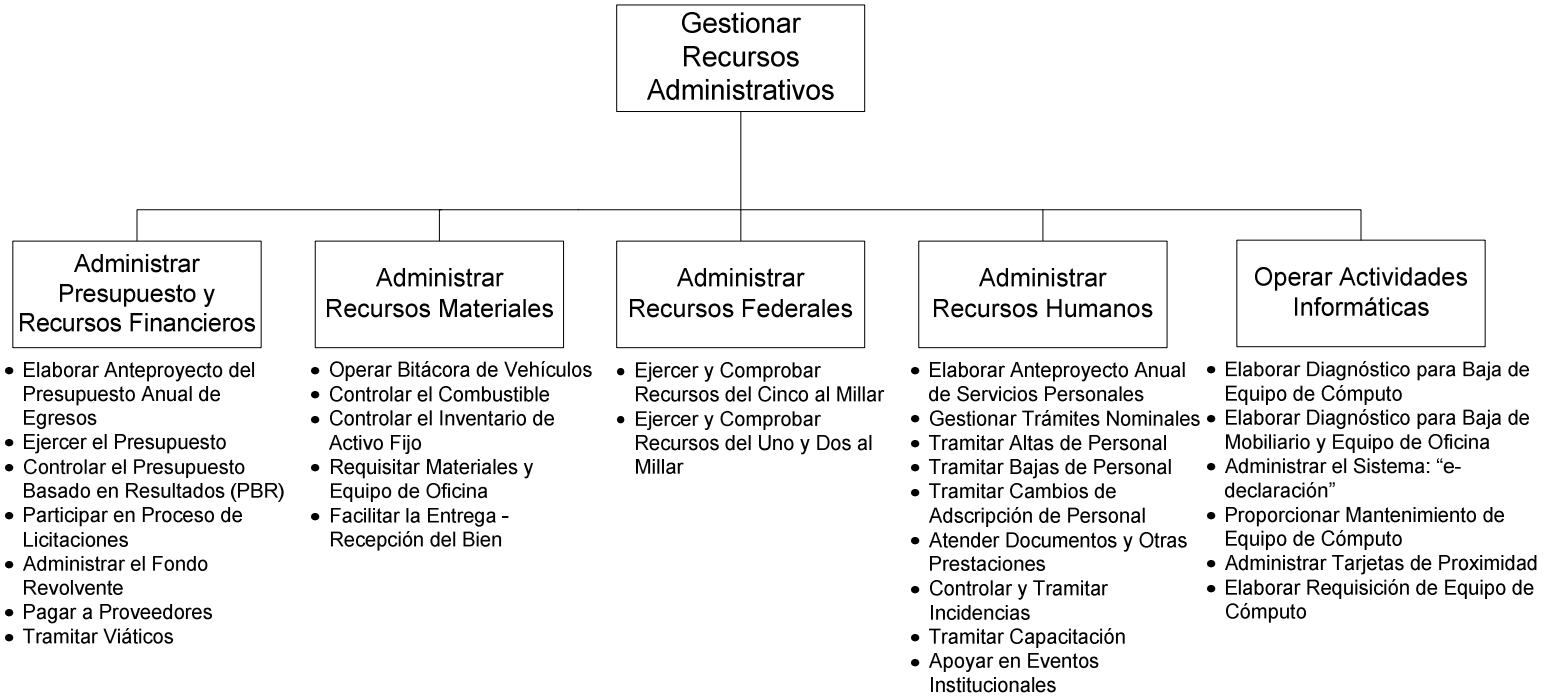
Gestionar Recursos Administrativos

Administrar Presupuesto y Recursos Financieros

- Elaborar Anteproyecto del Presupuesto Anual de Egresos
- Ejercer el Presupuesto
- Controlar el Presupuesto Basado en Resultados (PBR)
- Participar en Proceso de Licitaciones
- Administrar el Fondo Revolvente
- Pagar a Proveedores
- Tramitar Viáticos

Administrar Recursos Materiales

- Operar Bitácora de Vehículos
- Controlar el Combustible
- Controlar el Inventario de Activo Fijo
- Requisitar Materiales y Equipo de Oficina
- Facilitar la Entrega - Recepción del Bien

Administrar Recursos Federales

- Ejercer y Comprobar Recursos del Cinco al Millar
- Ejercer y Comprobar Recursos del Uno y Dos al Millar

Administrar Recursos Humanos

- Elaborar Anteproyecto Anual de Servicios Personales
- Gestionar Trámites Nominales
- Tramitar Altas de Personal
- Tramitar Bajas de Personal
- Tramitar Cambios de Adscripción de Personal
- Atender Documentos y Otras Prestaciones
- Controlar y Tramitar Incidencias
- Tramitar Capacitación
- Apoyar en Eventos Institucionales

Operar Actividades Informáticas

- Elaborar Diagnóstico para Baja de Equipo de Cómputo
- Elaborar Diagnóstico para Baja de Mobiliario y Equipo de Oficina
- Administrar el Sistema: "e-declaración"
- Proporcionar Mantenimiento de Equipo de Cómputo
- Administrar Tarjetas de Proximidad
- Elaborar Requisición de Equipo de Cómputo